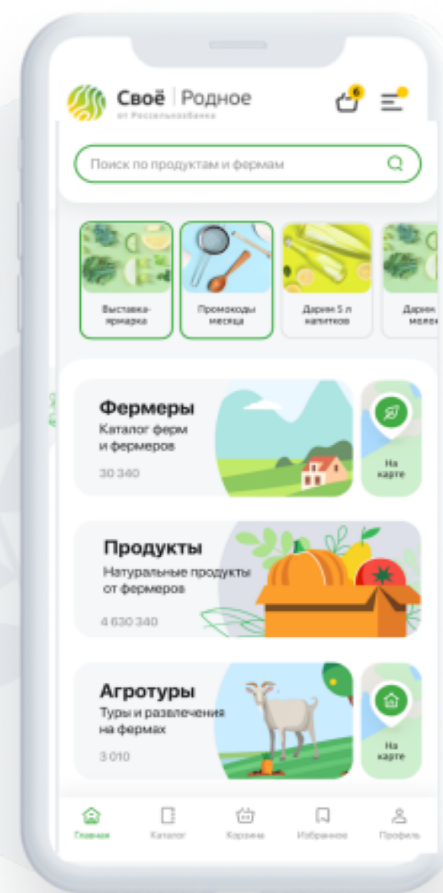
Своё | Родное
от Россельхозбанка

6

Поиск по продуктам и фермам

Выставка-ярмарка

Промокоды месяца

Дарим 5 л напитков

Дарим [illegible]

Фермеры
Каталог ферм и фермеров
30 340

На карте

Продукты
Натуральные продукты от фермеров
4 630 340

Агротуры
Туры и развлечения на фермах
3 010

На карте

Главная
Каталог
Корзина
Избранное
Профиль